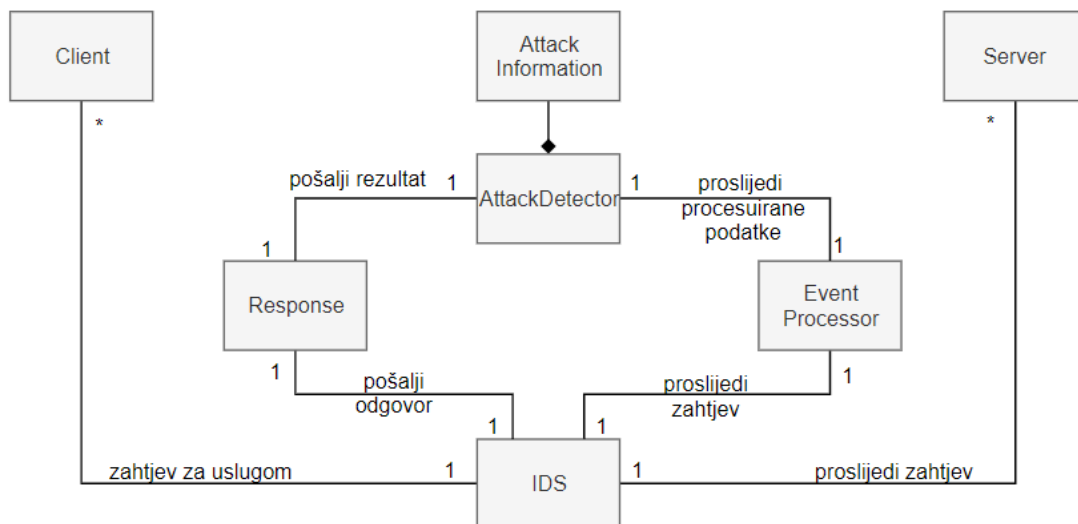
Client

Attack Information

Server

*

*

pošalji rezultat

1

AttackDetector

1

proslijedi procesuirane podatke

1

1

Response

Event Processor

1

pošalji odgovor

proslijedi zahtjev

1

1

1

zahtjev za uslugom

1

IDS

1

proslijedi zahtjev